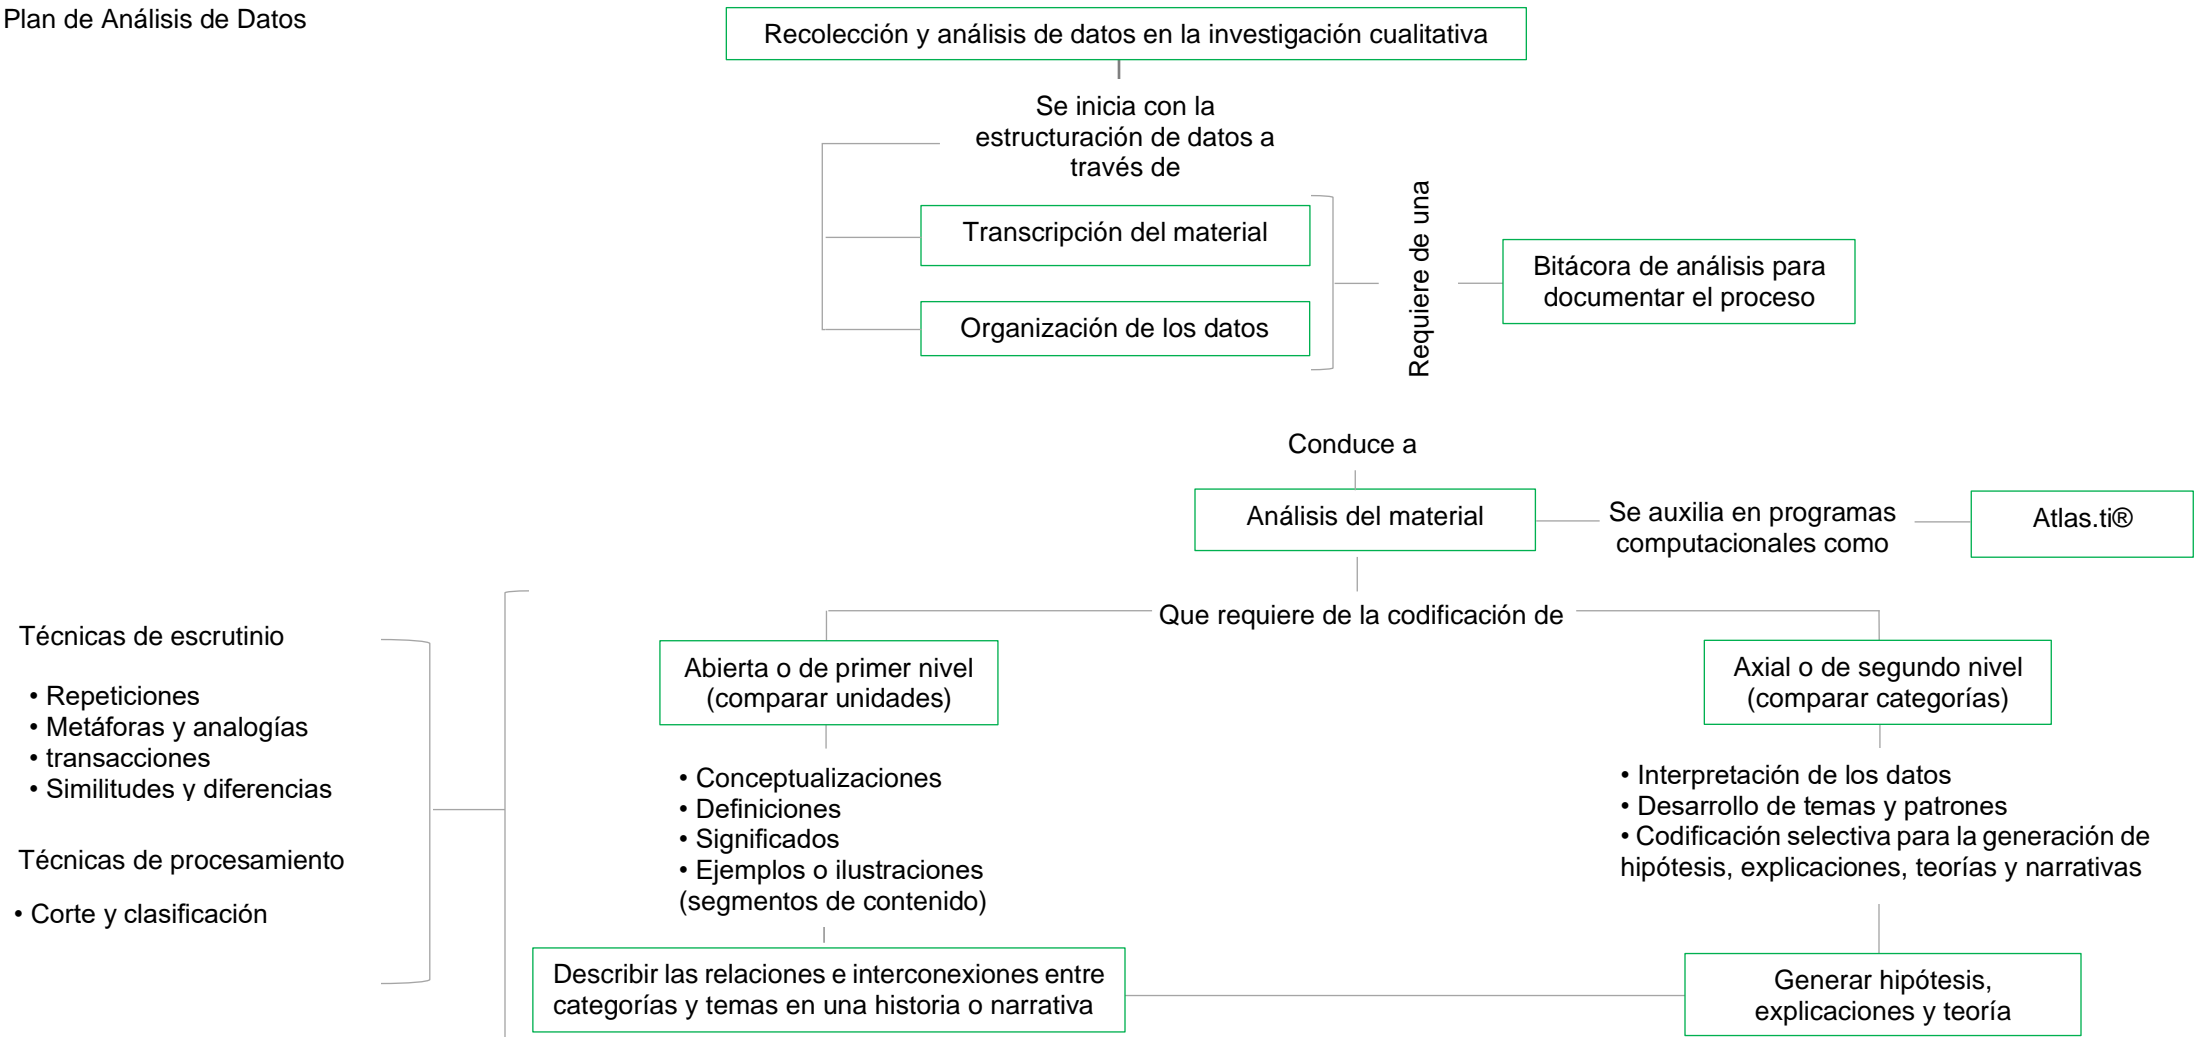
Plan de Análisis de Datos

Recolección y análisis de datos en la investigación cualitativa

Se inicia con la estructuración de datos a través de

Transcripción del material

Organización de los datos

Requiere de una

Bitácora de análisis para documentar el proceso

Conduce a

Análisis del material

Se auxilia en programas computacionales como

Atlas.ti®

Que requiere de la codificación de

Abierta o de primer nivel (comparar unidades)

• Conceptualizaciones
• Definiciones
• Significados
• Ejemplos o ilustraciones (segmentos de contenido)

Axial o de segundo nivel (comparar categorías)

• Interpretación de los datos
• Desarrollo de temas y patrones
• Codificación selectiva para la generación de hipótesis, explicaciones, teorías y narrativas

Técnicas de escrutinio

• Repeticiones
• Metáforas y analogías
• transacciones
• Similitudes y diferencias

Técnicas de procesamiento

• Corte y clasificación

Describir las relaciones e interconexiones entre categorías y temas en una historia o narrativa

Generar hipótesis, explicaciones y teoría